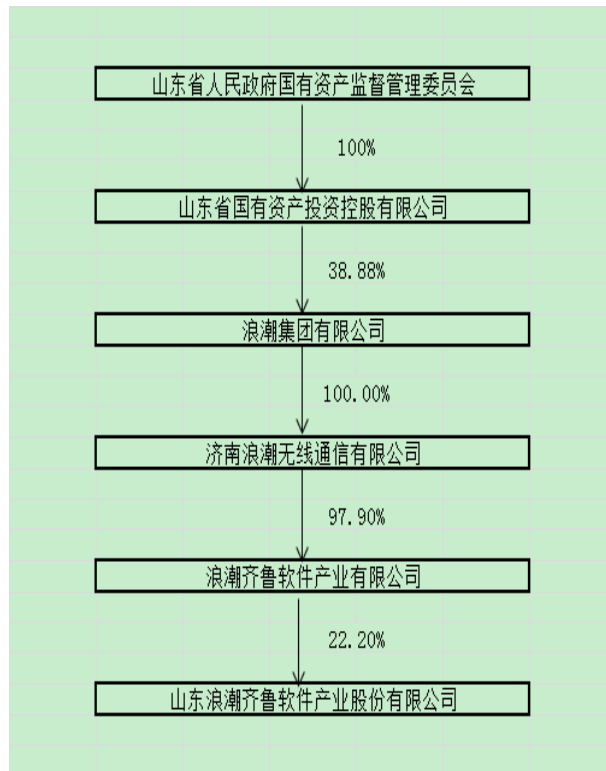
山东省人民政府国有资产监督管理委员会

100%

山东省国有资产投资控股有限公司

38.88%

浪潮集团有限公司

100.00%

济南浪潮无线通信有限公司

97.90%

浪潮齐鲁软件产业有限公司

22.20%

山东浪潮齐鲁软件产业股份有限公司